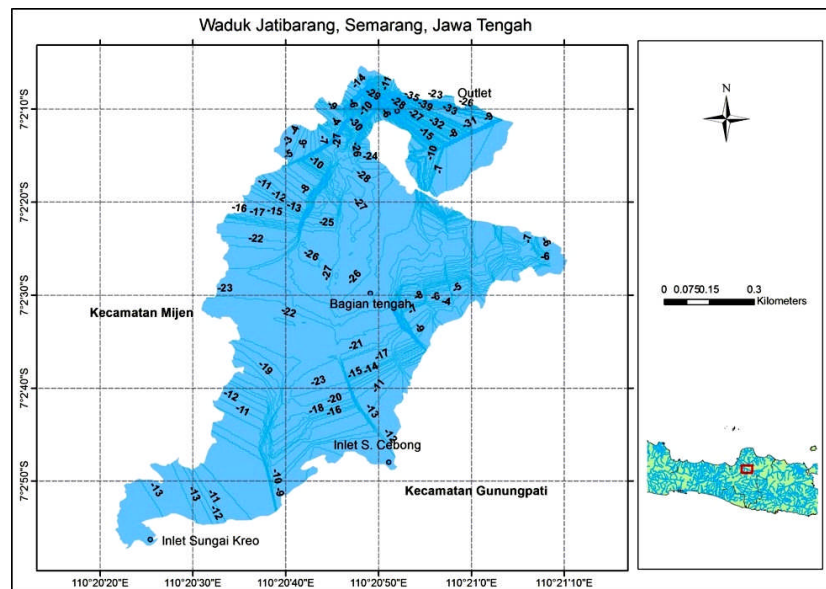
Waduk Jatibarang, Semarang, Jawa Tengah

7°2'10"S
7°2'20"S
7°2'30"S
7°2'40"S
7°2'50"S

Outlet
-14 -26 -11 -35 -23 -26
-30 -10 -28 -39 -33
-8 -27 -32 -31 -9
-15 -8
-10
-27 -26 -24
-10 -28
-11 -12 -13
-16 -17 -15 -27
-25
-22
-26
-27 -26
-23
-7 -6
-6
Bagian tengah -5
-9 -6 -4
-7
-22
-9
Kecamatan Mijen
-21
-17
-19
-15 -14
-23
-11
-12
-11 -18 -20
-16 -13
Inlet S. Cebong
-19
-9
Kecamatan Gunungpati
-13
-13 -11
-12
Inlet Sungai Kreo

110°20'20"E 110°20'30"E 110°20'40"E 110°20'50"E 110°21'0"E 110°21'10"E

N

0 0.0750.15 0.3
Kilometers